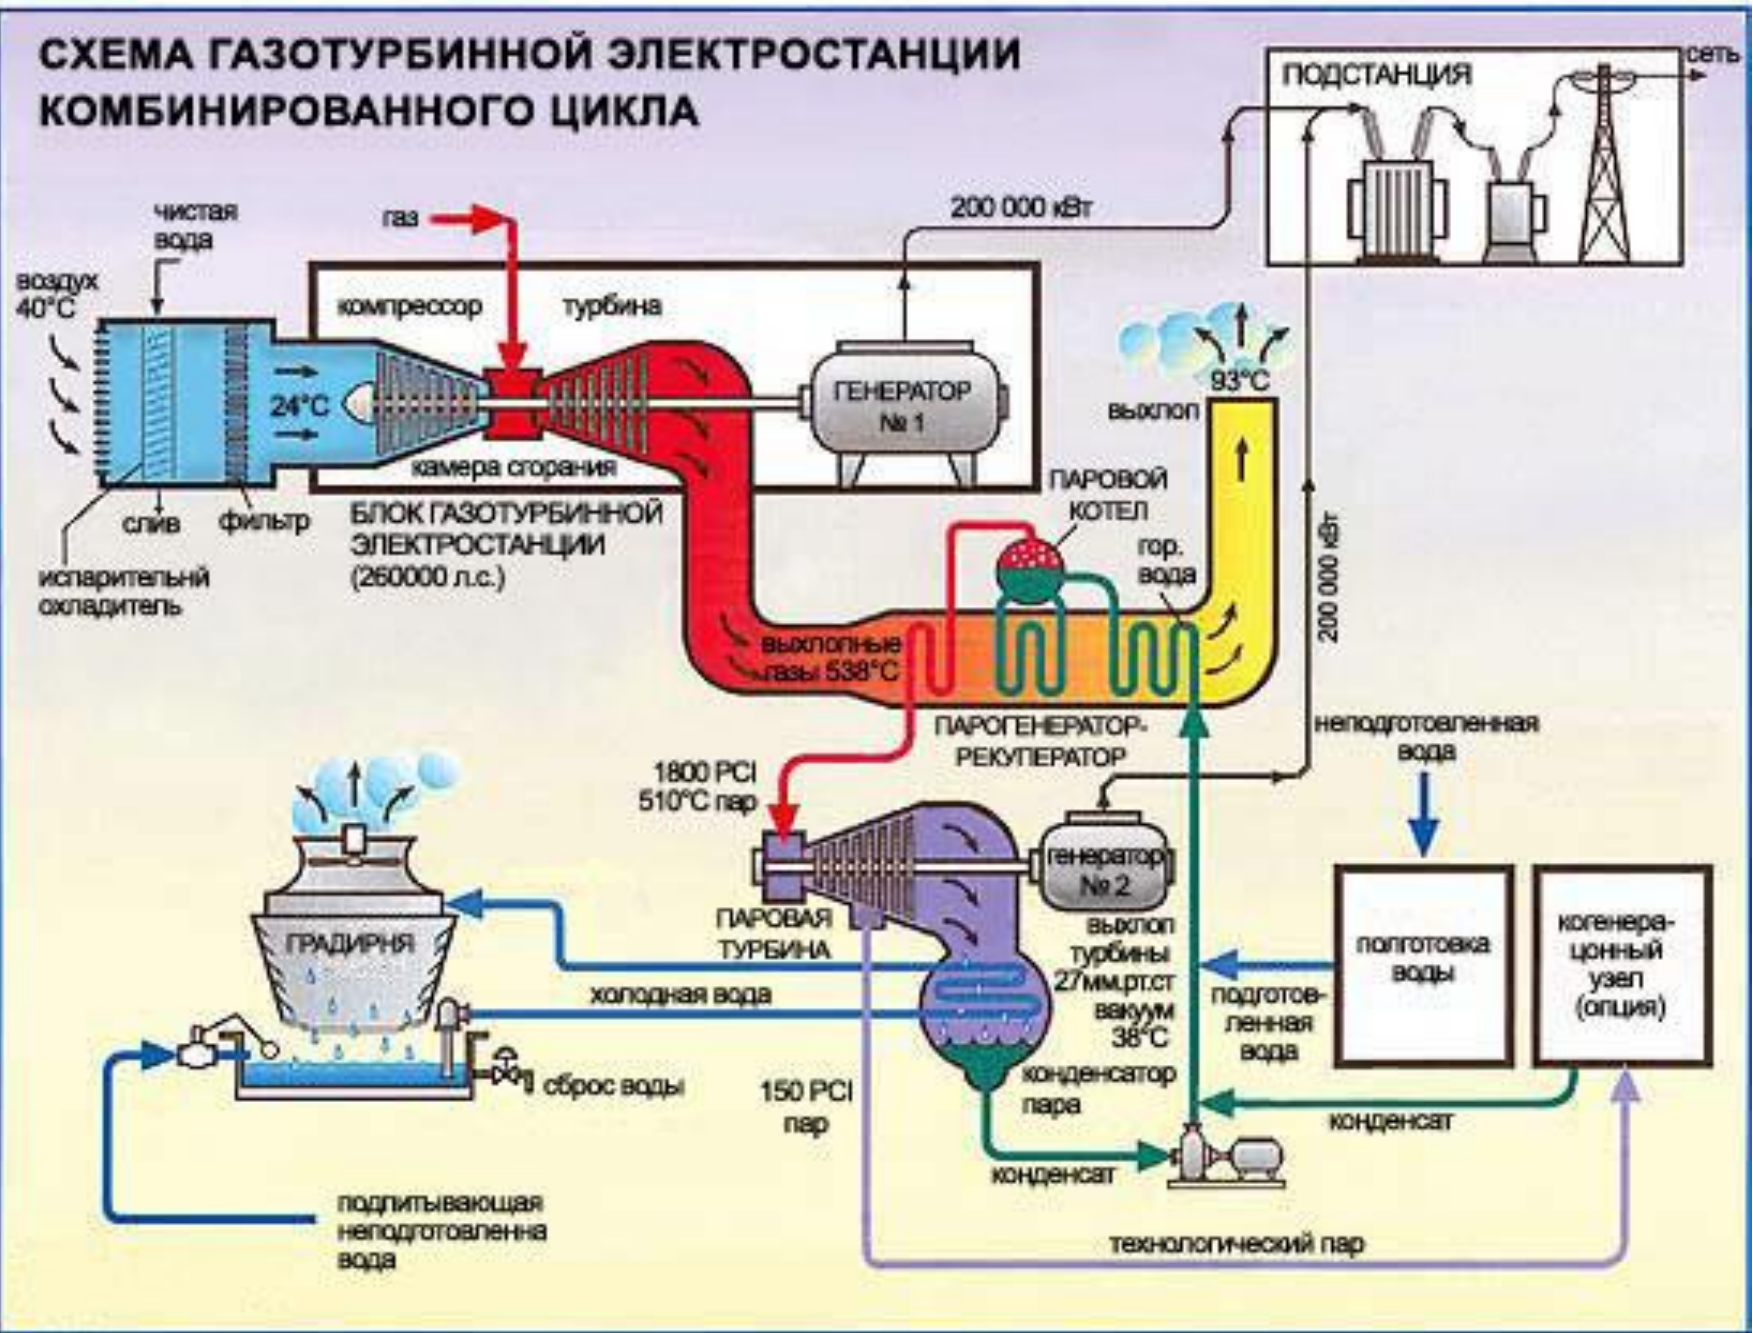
СХЕМА ГАЗОТУРБИННОЙ ЭЛЕКТРОСТАНЦИИ КОМБИНИРОВАННОГО ЦИКЛА

ПОДСТАНЦИЯ

сеть

200 000 кВт

газ

чистая вода

воздух 40°С

компрессор

турбина

24°С

ГЕНЕРАТОР № 1

93°С

выхлоп

камера сгорания

слив

фильтр

БЛОК ГАЗОТУРБИННОЙ ЭЛЕКТРОСТАНЦИИ (260000 л.с.)

испарительный охладитель

ПАРОВОЙ КОТЕЛ

гор. вода

200 000 кВт

выхлопные газы 538°С

ПАРОГЕНЕРАТОР-РЕКУПЕРАТОР

неподготовленная вода

1800 PCI 510°С пар

генератор № 2

ГРАДИРНЯ

ПАРОВАЯ ТУРБИНА

выхлоп турбины 27мм.рт.ст вакуум 38°С

подготовленная вода

подготовка воды

когенерационный узел (опция)

холодная вода

сброс воды

150 PCI пар

конденсатор пара

конденсат

конденсат

подпитывающая неподготовленна вода

технологический пар